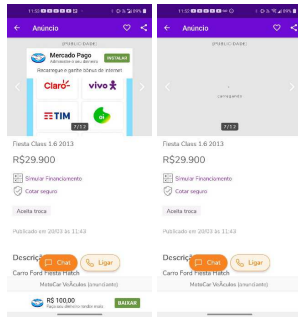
11:02 69%
← Anúncio
PUBLICIDADE
Mercado Pago
Recarregue e ganhe bônus de internet
INSTALAR
Claro
vivo
TIM
7/12
Fiesta Class 1.6 2013
R$29.900
Simular Financiamento
Cotar seguro
Aceita troca
Publicado em 20/03 às 11:43
Descrição
Chat
Ligar
Carro Ford Fiesta Hatch
MotoCar Veículos (anunciante)
R$ 100,00
BAIXAR

11:02 69%
← Anúncio
PUBLICIDADE
carregando
7/12
Fiesta Class 1.6 2013
R$29.900
Simular Financiamento
Cotar seguro
Aceita troca
Publicado em 20/03 às 11:43
Descrição
Chat
Ligar
Carro Ford Fiesta Hatch
MotoCar Veículos (anunciante)